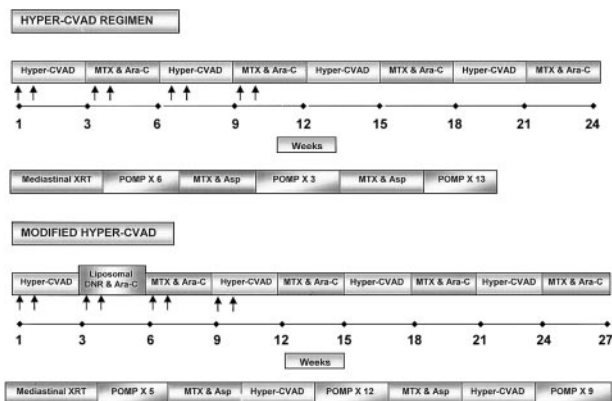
HYPER-CVAD REGIMEN

Hyper-CVAD | MTX & Ara-C | Hyper-CVAD | MTX & Ara-C | Hyper-CVAD | MTX & Ara-C | Hyper-CVAD | MTX & Ara-C

1 3 6 9 12 15 18 21 24

Weeks

Mediastinal XRT | POMP X 6 | MTX & Asp | POMP X 3 | MTX & Asp | POMP X 13

MODIFIED HYPER-CVAD

Hyper-CVAD | Liposomal DNR & Ara-C | MTX & Ara-C | Hyper-CVAD | MTX & Ara-C | Hyper-CVAD | MTX & Ara-C | Hyper-CVAD | MTX & Ara-C

1 3 6 9 12 15 18 21 24 27

Weeks

Mediastinal XRT | POMP X 5 | MTX & Asp | Hyper-CVAD | POMP X 12 | MTX & Asp | Hyper-CVAD | POMP X 9